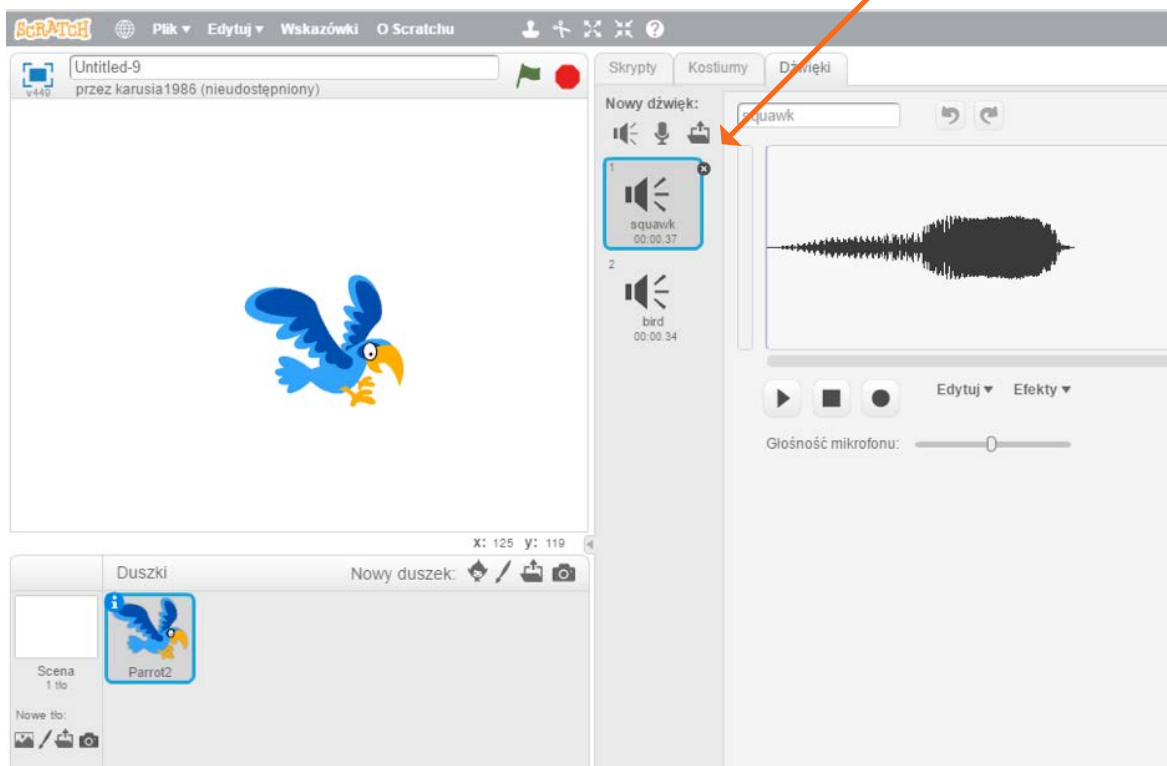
SCRATCH Plik ▾ Edytuj ▾ Wskazówki O Scratchu

Untitled-9
v449 przez karusia1986 (nieudostępniony)

Skrypty Kostiumy Dźwięki

Nowy dźwięk:

squawk

1
squawk
00:00.37

2
bird
00:00.34

Edytuj ▾ Efekty ▾

Głośność mikrofonu:

x: 125 y: 119

Duszki Nowy duszek:

Scena
1 tło

Nowe tło:

Parrot2